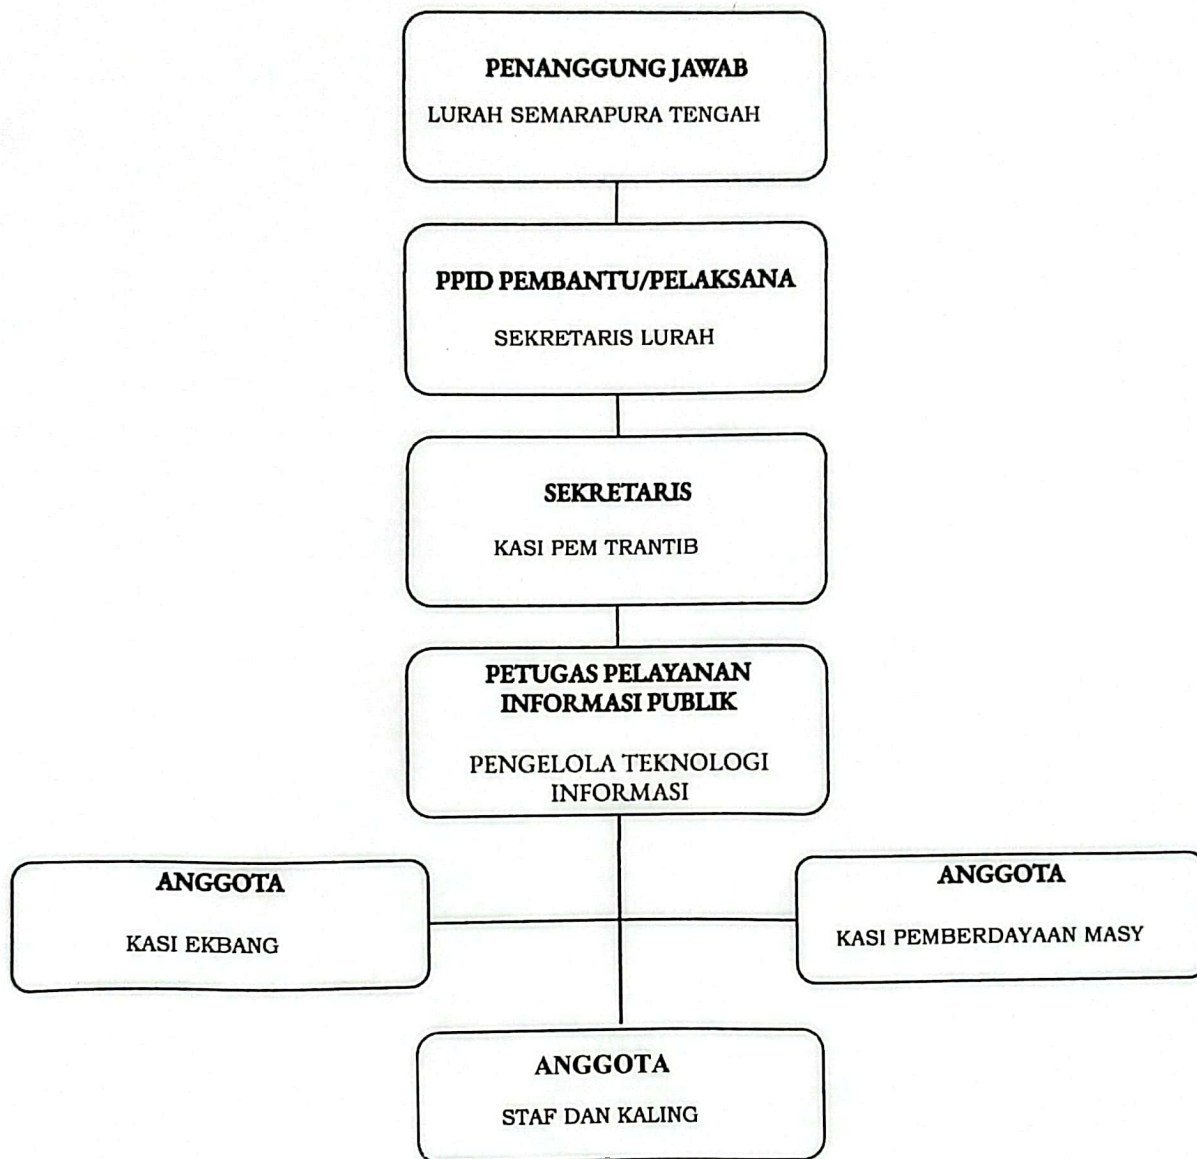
PENANGGUNG JAWAB

LURAH SEMARAPURA TENGAH

PPID PEMBANTU/PELAKSANA

SEKRETARIS LURAH

SEKRETARIS

KASI PEM TRANTIB

PETUGAS PELAYANAN INFORMASI PUBLIK

PENGELOLA TEKNOLOGI INFORMASI

ANGGOTA

KASI EKBANG

ANGGOTA

KASI PEMBERDAYAAN MASY

ANGGOTA

STAF DAN KALING